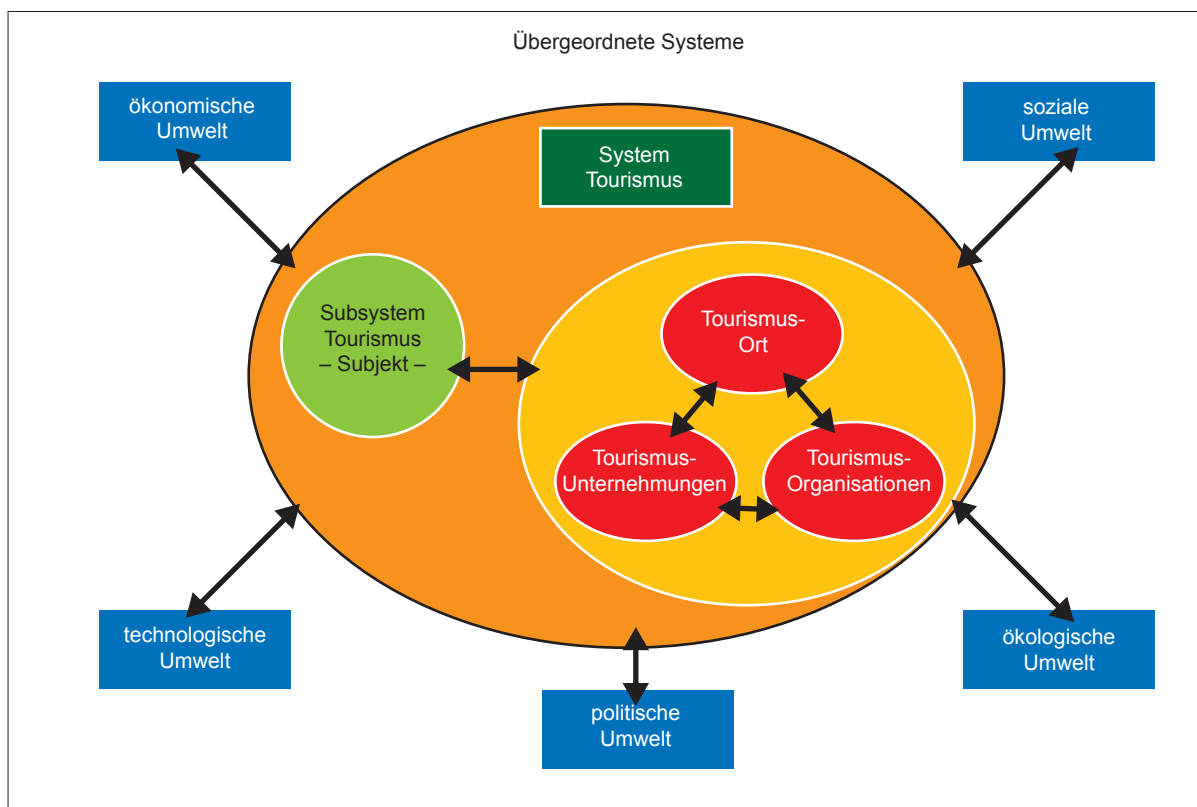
Übergeordnete Systeme

ökonomische Umwelt

soziale Umwelt

System Tourismus

Subsystem Tourismus – Subjekt –

Tourismus-Ort

Tourismus-Unternehmungen

Tourismus-Organisationen

technologische Umwelt

ökologische Umwelt

politische Umwelt